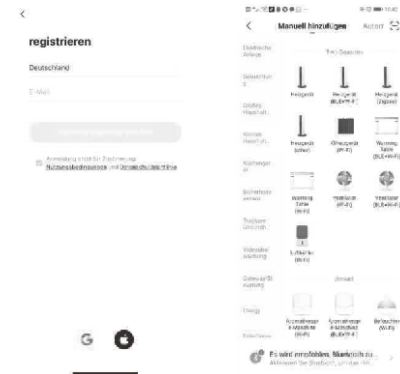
<

registrieren

Deutschland

E-Mail

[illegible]

Anmeldung stimmt für Zustimmung Nutzungsbedingungen und Datenschutzrichtlinie

G

<

Manuell hinzufügen

Autom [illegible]

Elektrische Anlage

Sensoren

Großes Haushalt

Kleines Haushalt

Küchengeräte

Sicherheit & Sensor

Trockner Gesundh

Videoüberwachung

Gateway Steuerung

Energy

Heizgerät

Heizgerät (BLE+Wi-Fi)

Heizgerät (Zigbee)

Heizgerät (other)

Heizgerät (Wi-Fi)

Warming Table (BLE+Wi-Fi)

Warming Table (Wi-Fi)

Ventilator (Wi-Fi)

Ventilator (BLE+Wi-Fi)

Luftkühler (Wi-Fi)

Aromatherapie Humidifier (Wi-Fi)

Aromatherapie Humidifier (BLE)

Befeuchter (Wi-Fi)

Es wird empfohlen, Bluetooth zu ...
Aktivieren Sie Bluetooth, um das Hin...